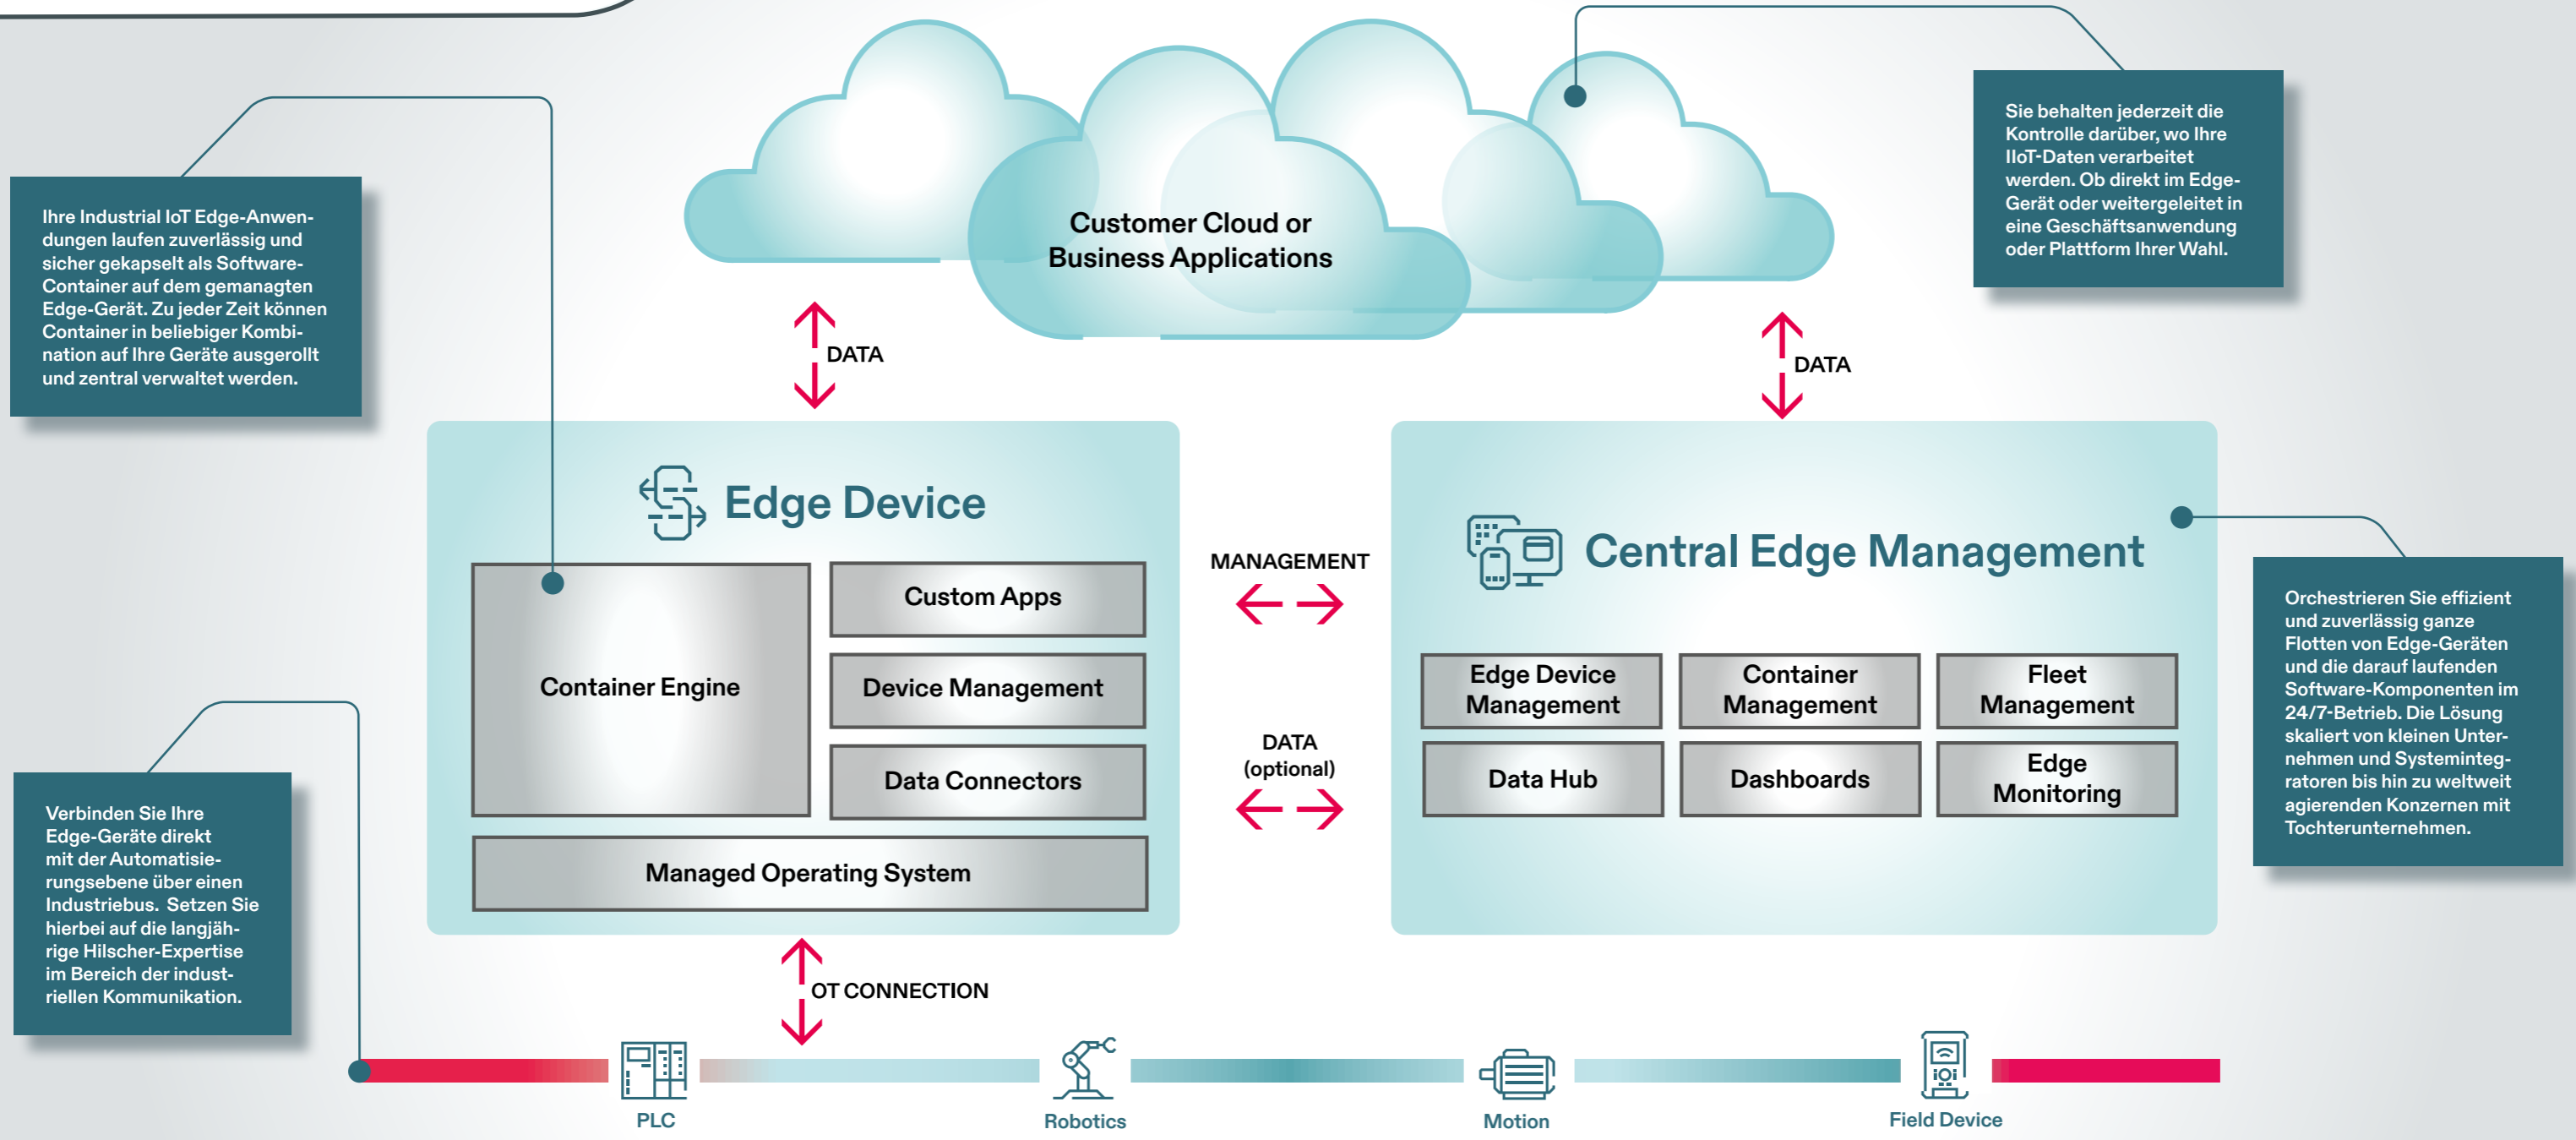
Ihre Industrial IoT Edge-Anwendungen laufen zuverlässig und sicher gekapselt als Software-Container auf dem gemanagten Edge-Gerät. Zu jeder Zeit können Container in beliebiger Kombination auf Ihre Geräte ausgerollt und zentral verwaltet werden.

Customer Cloud or Business Applications

Sie behalten jederzeit die Kontrolle darüber, wo Ihre IIoT-Daten verarbeitet werden. Ob direkt im Edge-Gerät oder weitergeleitet in eine Geschäftsanwendung oder Plattform Ihrer Wahl.

DATA

DATA

Edge Device

Container Engine

Custom Apps

Device Management

Data Connectors

Managed Operating System

MANAGEMENT

DATA (optional)

Central Edge Management

Edge Device Management

Container Management

Fleet Management

Data Hub

Dashboards

Edge Monitoring

Orchestrieren Sie effizient und zuverlässig ganze Flotten von Edge-Geräten und die darauf laufenden Software-Komponenten im 24/7-Betrieb. Die Lösung skaliert von kleinen Unternehmen und Systemintegratoren bis hin zu weltweit agierenden Konzernen mit Tochterunternehmen.

Verbinden Sie Ihre Edge-Geräte direkt mit der Automatisierungsebene über einen Industriebus. Setzen Sie hierbei auf die langjährige Hilscher-Expertise im Bereich der industriellen Kommunikation.

OT CONNECTION

PLC

Robotics

Motion

Field Device